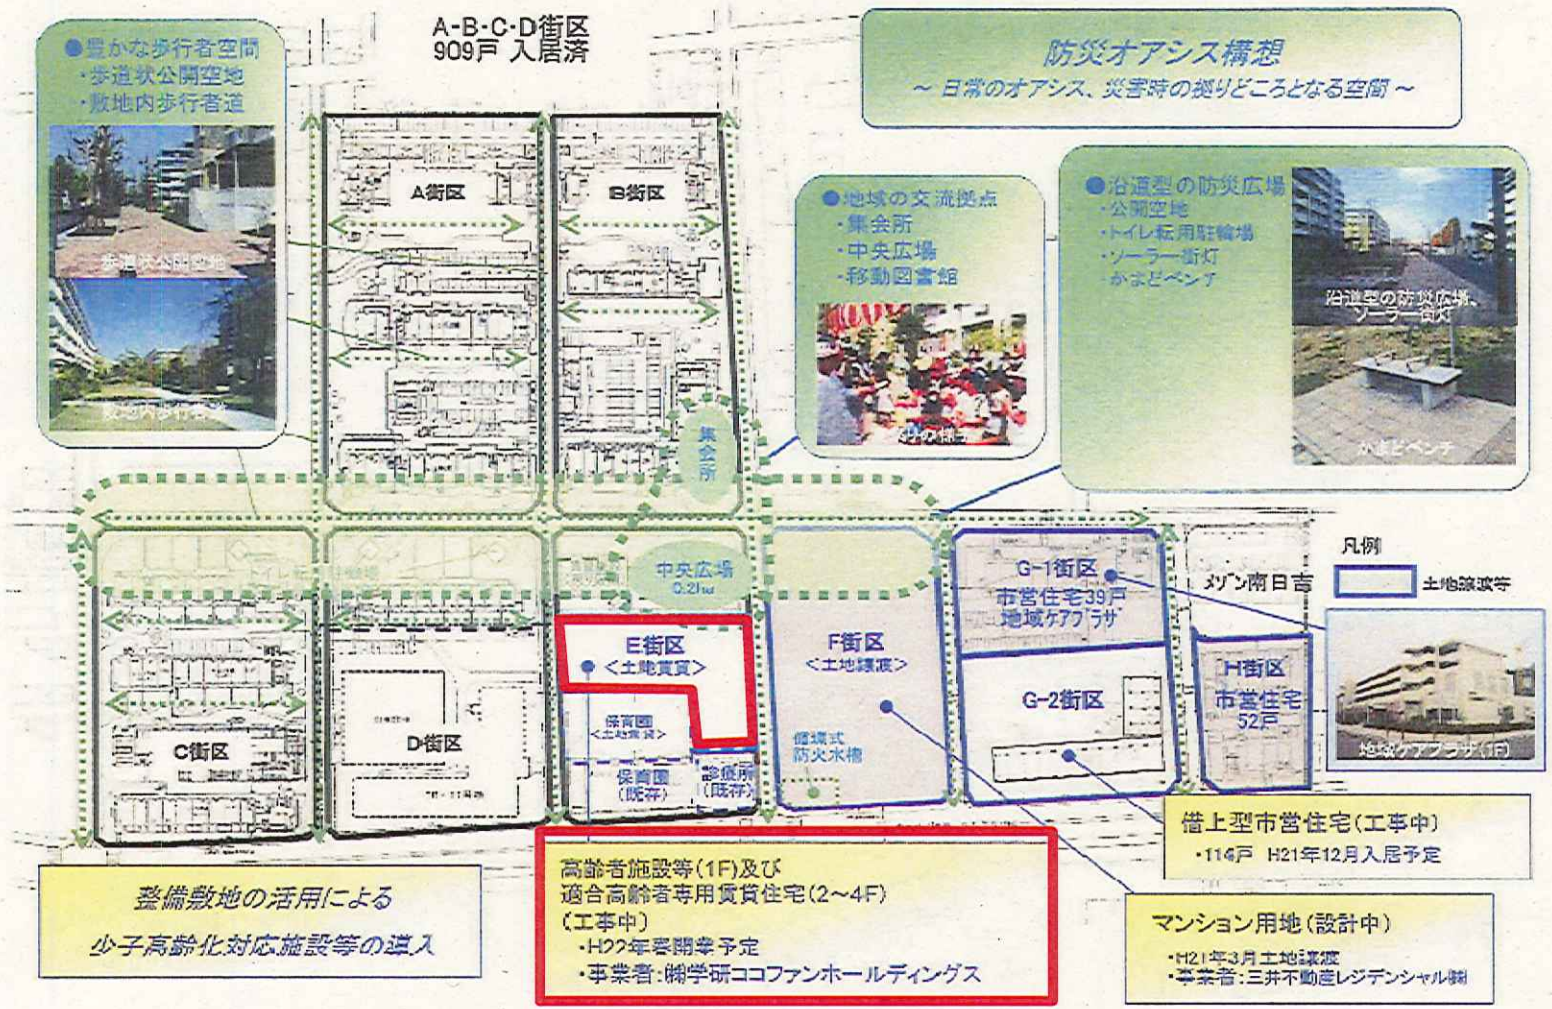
●豊かな歩行者空間
・歩道状公開空地
・敷地内歩行者道

歩道状公開空地

敷地内歩行者道

A-B-C-D街区
909戸 入居済

防災オアシス構想
～ 日常のオアシス、災害時の拠りどころとなる空間 ～

A街区

B街区

●地域の交流拠点
・集会所
・中央広場
・移動図書館

夏祭りの様子

●沿道型の防災広場
・公開空地
・トイレ転用駐輪場
・ソーラー街灯
・かまどベンチ

沿道型の防災広場、ソーラー街灯

かまどベンチ

集会所

トイレ転用駐輪場

中央広場
0.2ha

凡例
土地譲渡等

G-1街区
市営住宅39戸
地域ケアプラザ

メゾン南日吉

E街区
＜土地賃貸＞

F街区
＜土地譲渡＞

G-2街区

H街区
市営住宅
52戸

保育園
＜土地賃貸＞

保育園
（既存）

診療所
（既存）

耐震式
防火水槽

C街区

D街区

地域ケアプラザ（1F）

借上型市営住宅（工事中）
・114戸 H21年12月入居予定

整備敷地の活用による
少子高齢化対応施設等の導入

高齢者施設等（1F）及び
適合高齢者専用賃貸住宅（2～4F）
（工事中）
・H22年春開業予定
・事業者：㈱学研ココファンホールディングス

マンション用地（設計中）
・H21年3月土地譲渡
・事業者：三井不動産レジデンシャル㈱